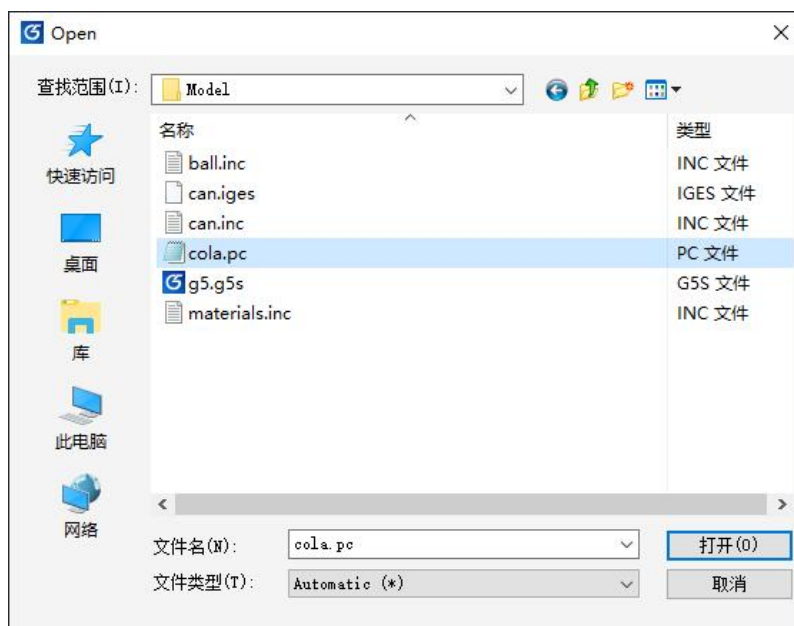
Open

查找范围(I): Model

快速访问

桌面

库

此电脑

网络

| 名称 | 类型 |
|---|---|
| ball.inc | INC 文件 |
| can.iges | IGES 文件 |
| can.inc | INC 文件 |
| cola.pc | PC 文件 |
| g5.g5s | G5S 文件 |
| materials.inc | INC 文件 |

文件名(N): cola.pc

打开(O)

文件类型(T): Automatic (*)

取消